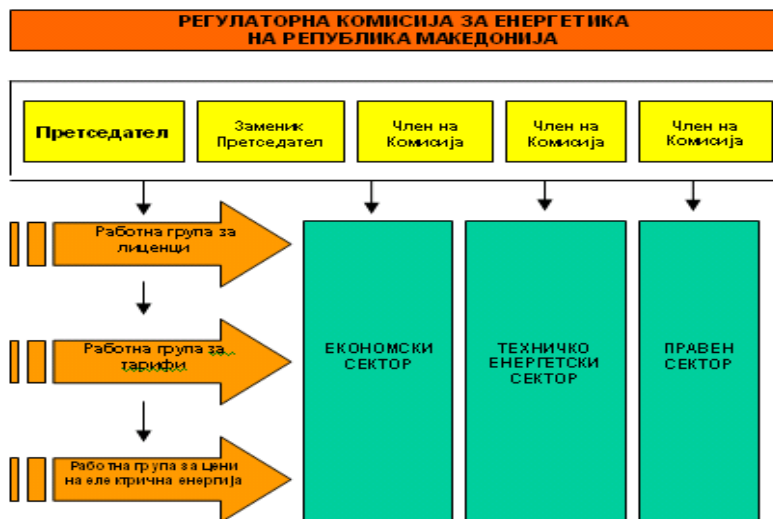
РЕГУЛАТОРНА КОМИСИЈА ЗА ЕНЕРГЕТИКА НА РЕПУБЛИКА МАКЕДОНИЈА

Претседател

Заменик Претседател

Член на Комисија

Член на Комисија

Член на Комисија

Работна група за лиценци

Работна група за тарифи

Работна група за цени на електрична енергија

ЕКОНОМСКИ СЕКТОР

ТЕХНИЧКО ЕНЕРГЕТСКИ СЕКТОР

ПРАВЕН СЕКТОР